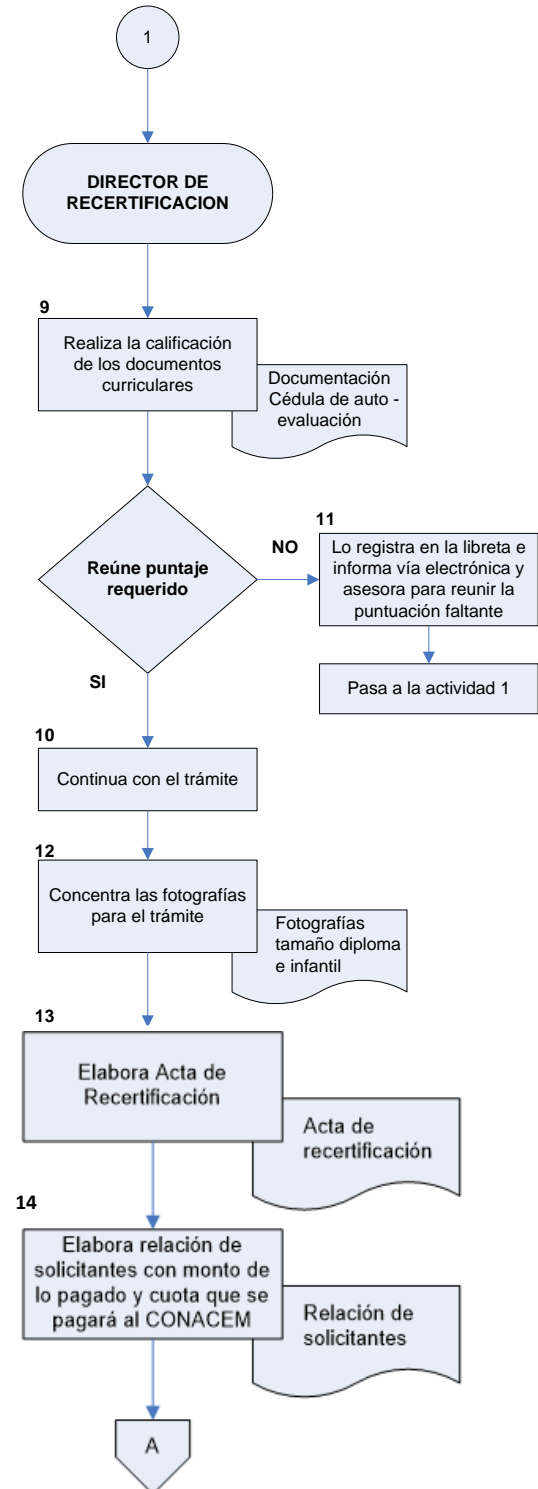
1

DIRECTOR DE RECERTIFICACION

9

Realiza la calificación de los documentos curriculares

Documentación Cédula de auto - evaluación

Reúne puntaje requerido

NO

11

Lo registra en la libreta e informa vía electrónica y asesora para reunir la puntuación faltante

Pasa a la actividad 1

SI

10

Continua con el trámite

12

Concentra las fotografías para el trámite

Fotografías tamaño diploma e infantil

13

Elabora Acta de Recertificación

Acta de recertificación

14

Elabora relación de solicitantes con monto de lo pagado y cuota que se pagará al CONACEM

Relación de solicitantes

A